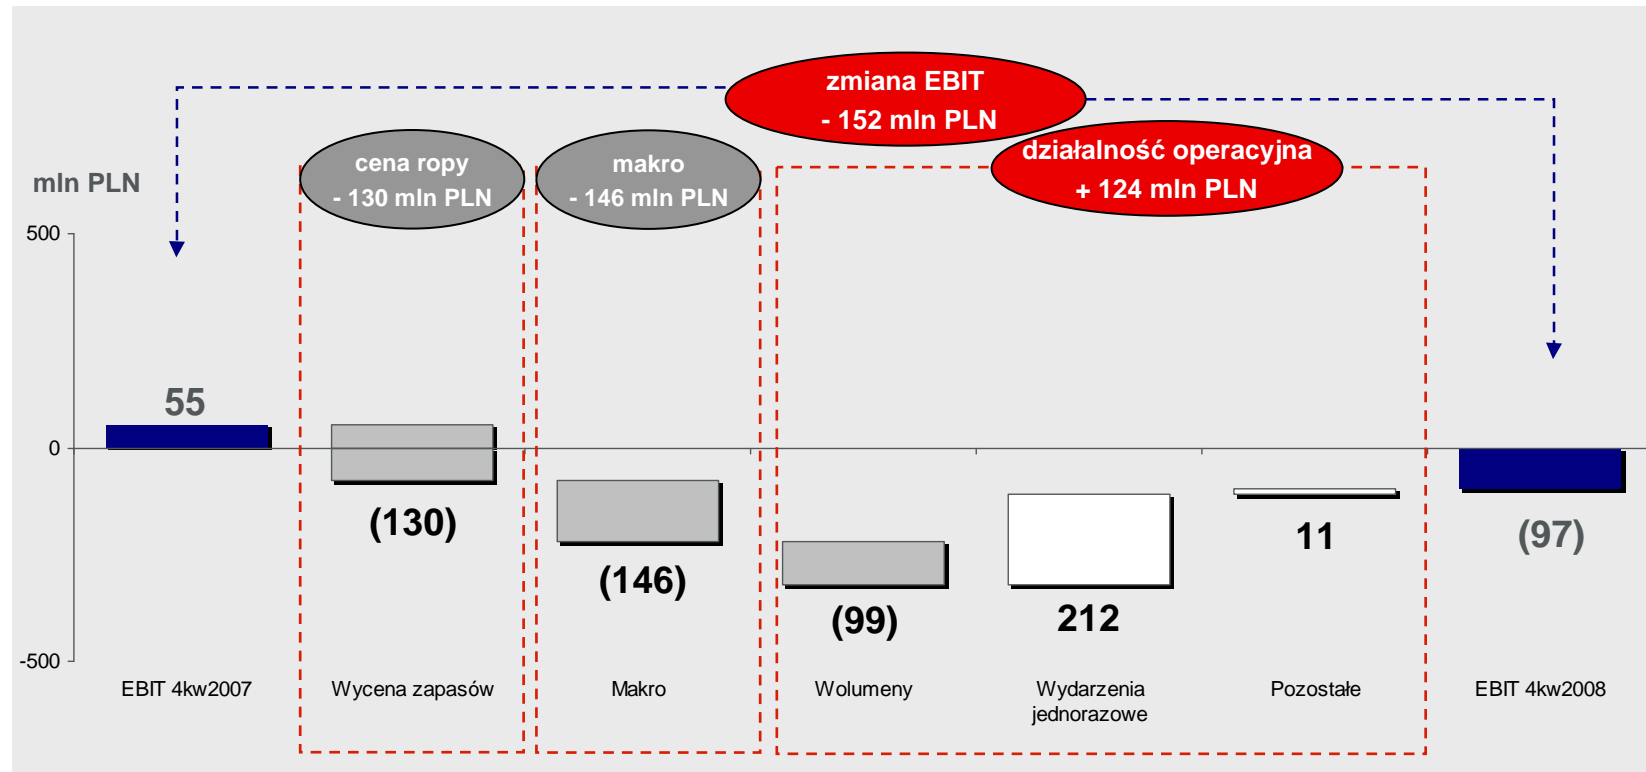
zmiana EBIT
- 152 mln PLN

cena ropy
- 130 mln PLN

makro
- 146 mln PLN

działalność operacyjna
+ 124 mln PLN

mln PLN

500

0

-500

55

(130)

(146)

(99)

212

11

(97)

EBIT 4kw2007

Wycena zapasów

Makro

Wolumeny

Wydarzenia jednorazowe

Pozostałe

EBIT 4kw2008